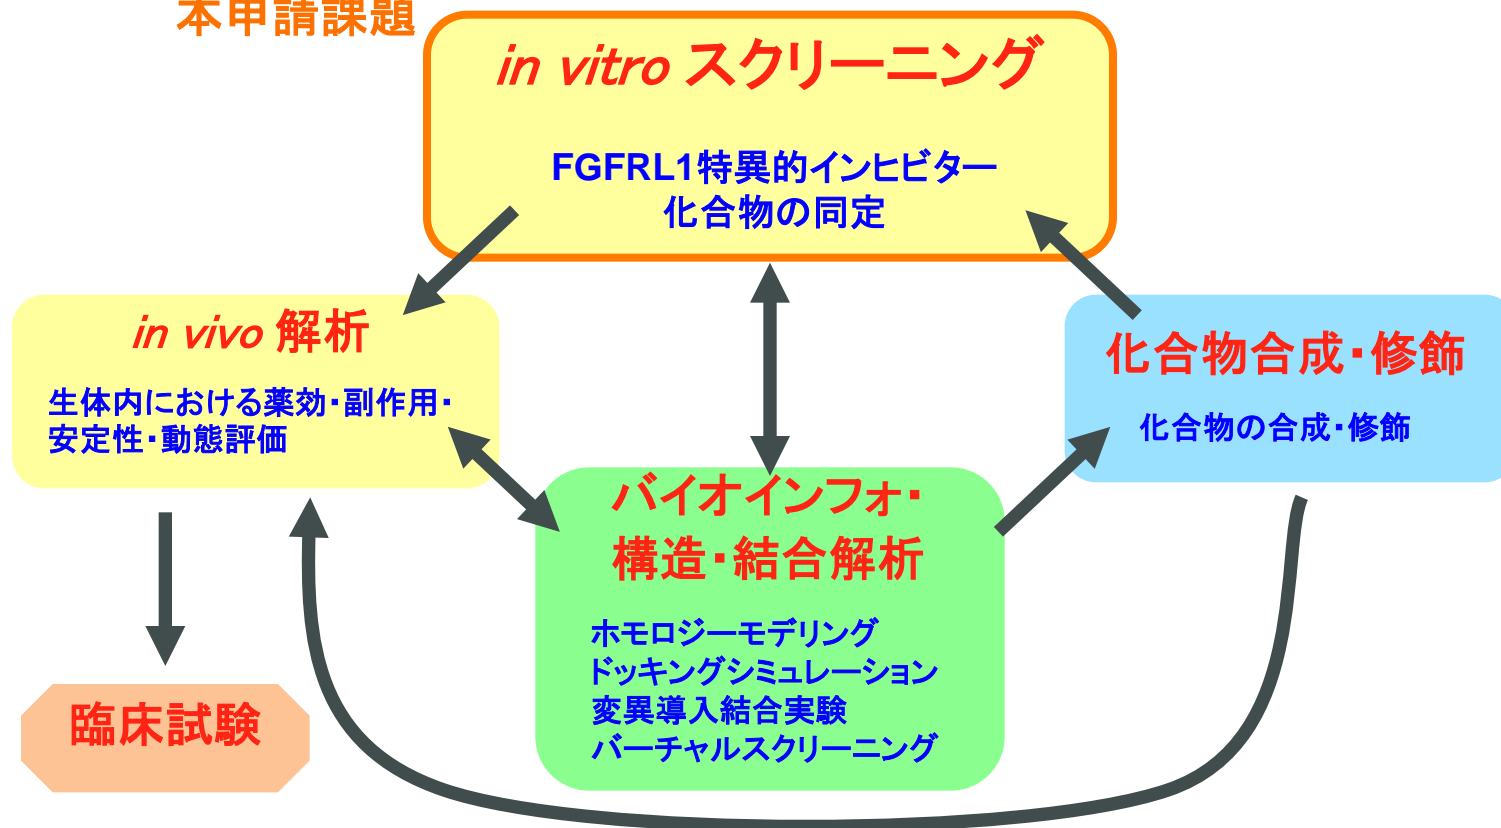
本申請課題

in vitro スクリーニング

FGFRL1特異的インヒビター化合物の同定

in vivo 解析

生体内における薬効・副作用・安定性・動態評価

化合物合成・修飾

化合物の合成・修飾

バイオインフォ・構造・結合解析

ホモロジーモデリング
ドッキングシミュレーション
変異導入結合実験
バーチャルスクリーニング

臨床試験